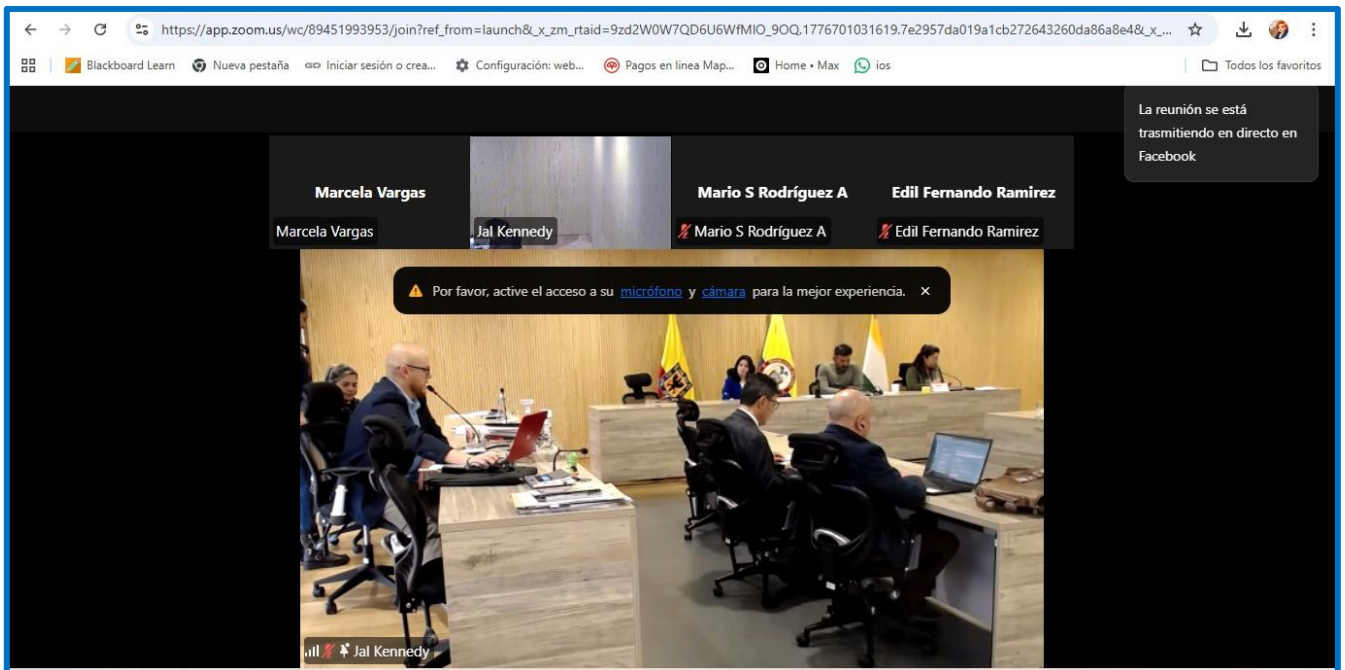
https://app.zoom.us/wc/89451993953/join?ref_from=launch&_x_zm_rtaid=9zd2W0W7QD6U6WfMIO_9OQ.1776701031619.7e2957da019a1cb272643260da86a8e4&_x_...

Blackboard Learn | Nueva pestaña | Iniciar sesión o crea... | Configuración: web... | Pagos en linea Map... | Home • Max | ios | Todos los favoritos

La reunión se está trasmitiendo en directo en Facebook

Marcela Vargas
Marcela Vargas
Jal Kennedy
Mario S Rodríguez A
Mario S Rodríguez A
Edil Fernando Ramirez
Edil Fernando Ramirez

Por favor, active el acceso a su micrófono y cámara para la mejor experiencia. ×

Jal Kennedy